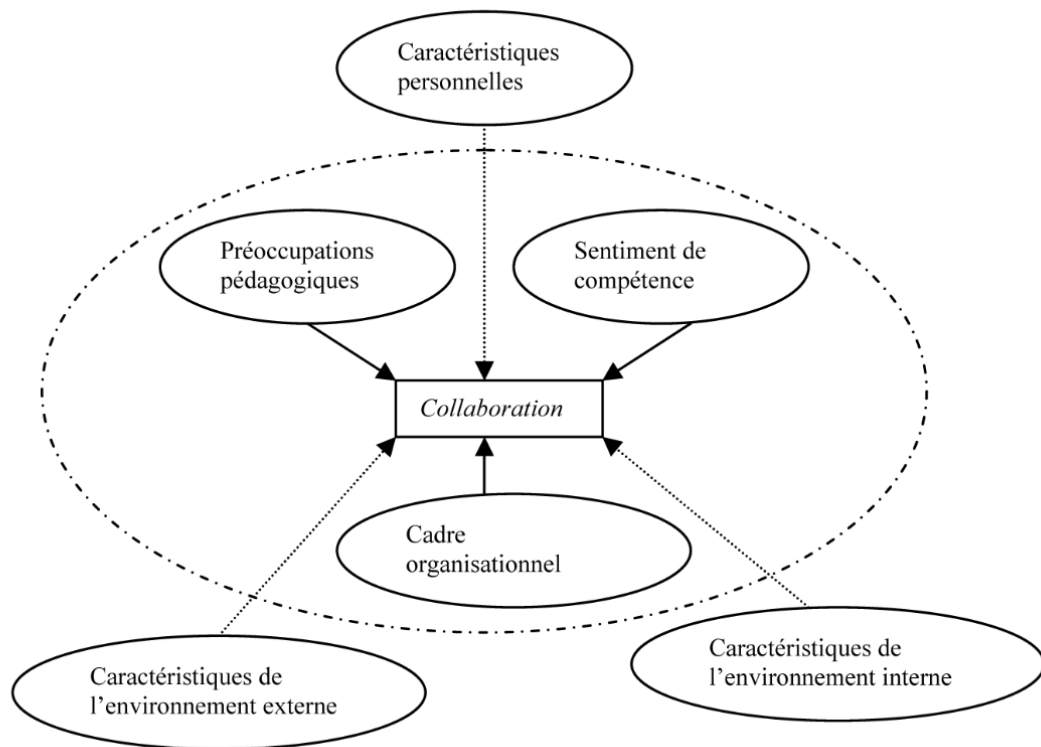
Caractéristiques personnelles

Préoccupations pédagogiques

Sentiment de compétence

*Collaboration*

Cadre organisationnel

Caractéristiques de l'environnement externe

Caractéristiques de l'environnement interne